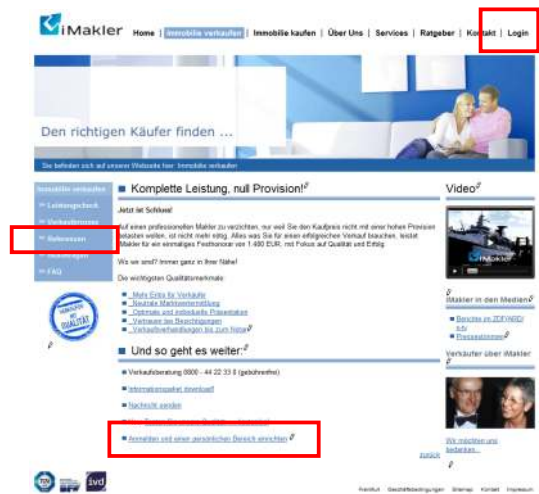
iMakler

Home | Immobilie verkaufen | Immobilie kaufen | Über Uns | Services | Ratgeber | Kontakt | Login

Den richtigen Käufer finden ...

Sie befinden sich auf unserer Webseite hier: Immobilie verkaufen

Immobilie verkaufen
» Leistungscheck
» Verkaufsprozess
» Referenzen
» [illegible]
» FAQ

Komplette Leistung, null Provision!

Jetzt ist Schluss!

Auf einen professionellen Makler zu verzichten, nur weil Sie den Kaufpreis nicht mit einer hohen Provision belasten wollen, ist nicht mehr nötig. Alles was Sie für einen erfolgreichen Verkauf brauchen, leistet iMakler für ein einmaliges Festhonorar von 1.480 EUR, mit Fokus auf Qualität und Erfolg.

Wo wir sind? Immer ganz in Ihrer Nähe!

Die wichtigsten Qualitätsmerkmale:

Mehr Erlös für Verkäufer
Neutrale Marktwertermittlung
Optimale und individuelle Präsentation
Vertrauen bei Besichtigungen
Verkaufsverhandlungen bis zum Notar

Und so geht es weiter:

Verkaufsberatung 0800 - 44 22 33 0 (gebührenfrei)

Informationspaket download

Nachricht senden

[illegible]

Anmelden und einen persönlichen Bereich einrichten

zurück

Video

iMakler

iMakler in den Medien

Berichte im ZDF/ARD/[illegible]

Pressestimmen

Verkäufer über iMakler

Wir möchten uns bedanken...

ivd

Fairkauf  Geschäftsbedingungen  Sitemap  Kontakt  Impressum